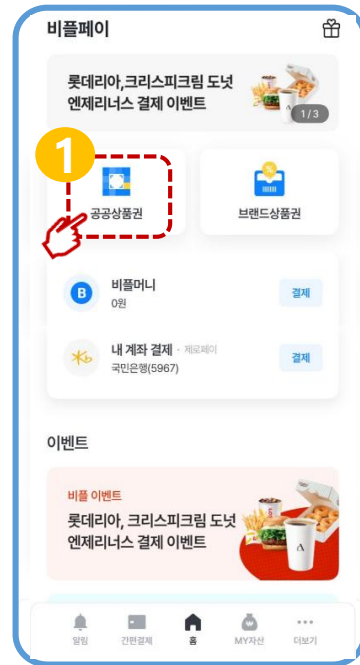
비플페이

롯데리아,크리스피크림 도넛 엔제리너스 결제 이벤트

1/3

1

공공상품권

브랜드상품권

B

비플머니
0원

결제

내 계좌 결제 · 제로페이
국민은행(5967)

결제

이벤트

비플 이벤트
롯데리아, 크리스피크림 도넛 엔제리너스 결제 이벤트

알림
간편결제
홈
MY자산
더보기